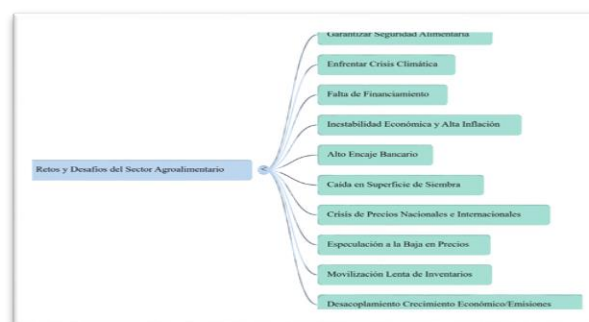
Retos y Desafíos del Sector Agroalimentario

Garantizar Seguridad Alimentaria

Enfrentar Crisis Climática

Falta de Financiamiento

Inestabilidad Económica y Alta Inflación

Alto Encaje Bancario

Caída en Superficie de Siembra

Crisis de Precios Nacionales e Internacionales

Especulación a la Baja en Precios

Movilización Lenta de Inventarios

Desacoplamiento Crecimiento Económico/Emisiones